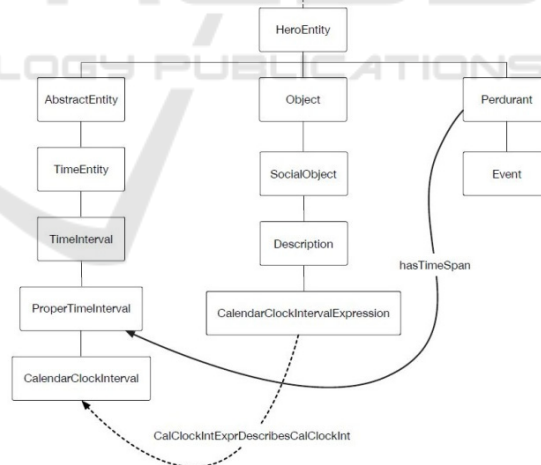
LOGY PUBLICATIONS

HeroEntity

AbstractEntity

Object

Perdurant

TimeEntity

SocialObject

Event

TimeInterval

Description

hasTimeSpan

ProperTimeInterval

CalendarClockIntervalExpression

CalendarClockInterval

CalClockIntExprDescribesCalClockInt